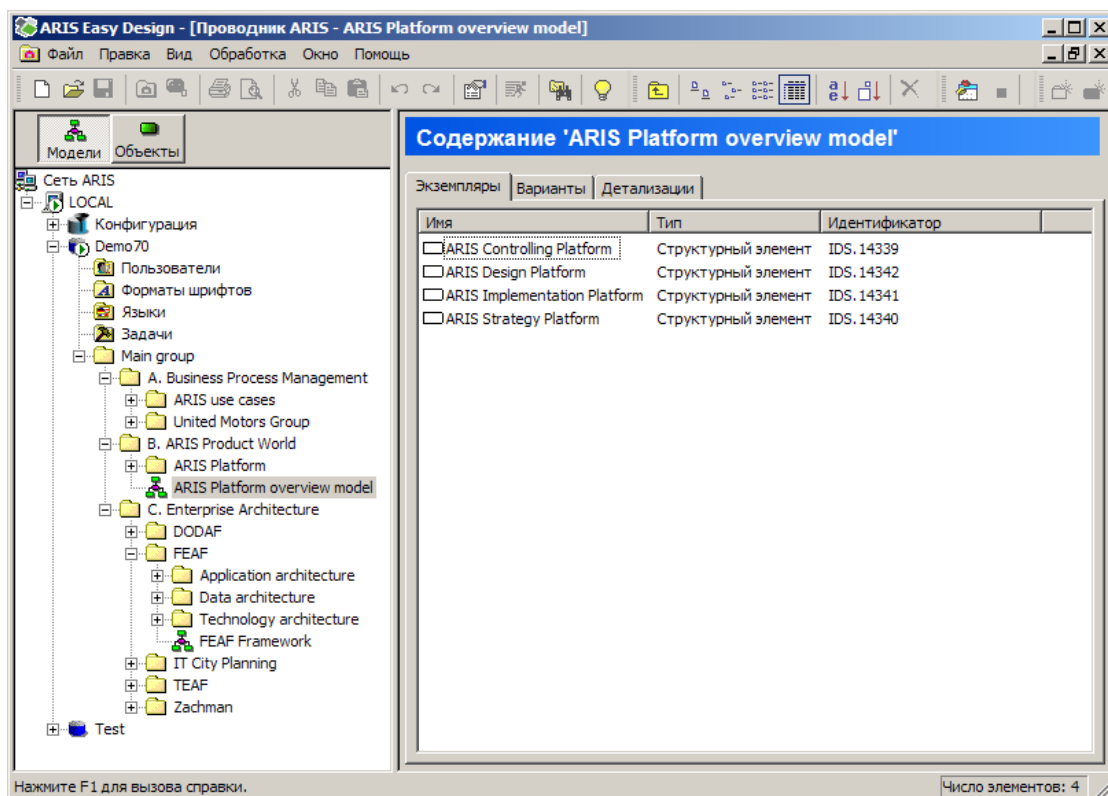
ARIS Easy Design - [Проводник ARIS - ARIS Platform overview model]

Файл Правка Вид Обработка Окно Помощь

Модели Объекты

Сеть ARIS
LOCAL
Конфигурация
Demo70
Пользователи
Форматы шрифтов
Языки
Задачи
Main group
A. Business Process Management
ARIS use cases
United Motors Group
B. ARIS Product World
ARIS Platform
ARIS Platform overview model
C. Enterprise Architecture
DODAF
FEAF
Application architecture
Data architecture
Technology architecture
FEAF Framework
IT City Planning
TEAF
Zachman
Test

Содержание 'ARIS Platform overview model'

Экземпляры Варианты Детализации

| Имя | Тип | Идентификатор |
|---|---|---|
| ARIS Controlling Platform | Структурный элемент | IDS. 14339 |
| ARIS Design Platform | Структурный элемент | IDS. 14342 |
| ARIS Implementation Platform | Структурный элемент | IDS. 14341 |
| ARIS Strategy Platform | Структурный элемент | IDS. 14340 |

Нажмите F1 для вызова справки.
Число элементов: 4